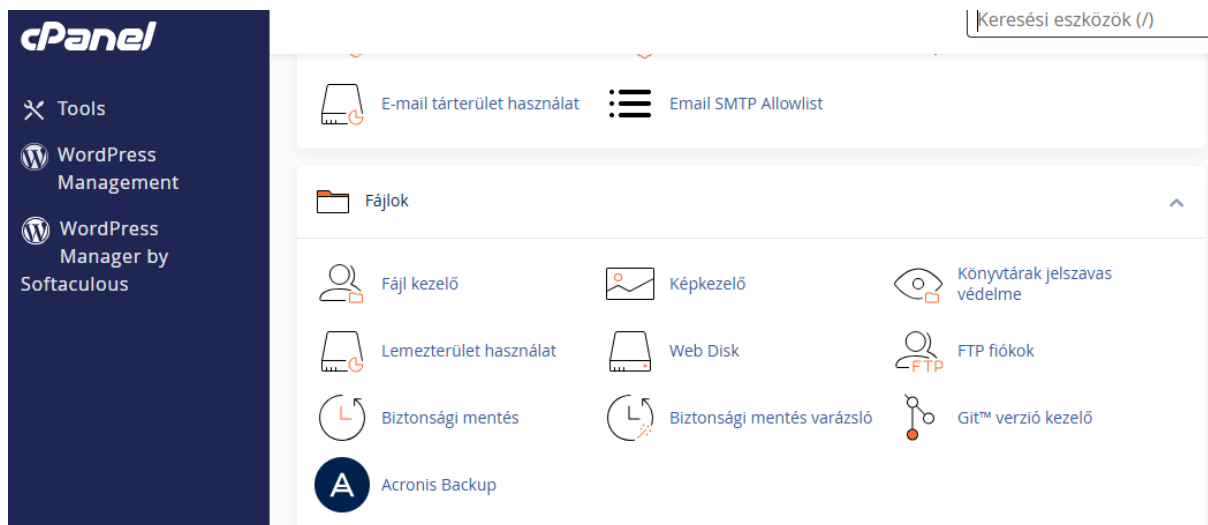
cPanel

Tools

WordPress Management

WordPress Manager by Softaculous

Keresési eszközök (/)

E-mail tárterület használat

Email SMTP Allowlist

Fájlok

Fájl kezelő

Képkezelő

Könyvtárak jelszavas védelme

Lemezterület használat

Web Disk

FTP

FTP fiókok

Biztonsági mentés

Biztonsági mentés varázsló

Git™ verzió kezelő

Acronis Backup